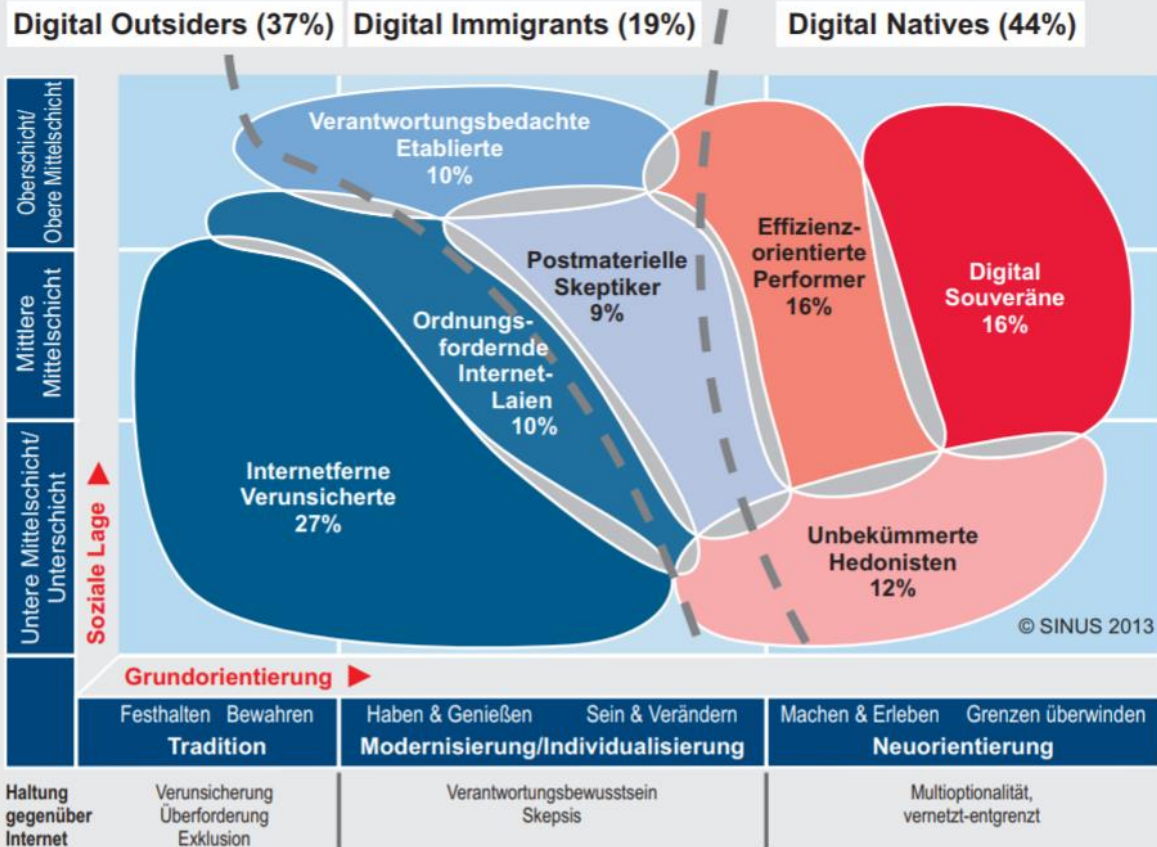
Digital Outsiders (37%)
Digital Immigrants (19%)
Digital Natives (44%)

Oberschicht/ Obere Mittelschicht
Mittlere Mittelschicht
Untere Mittelschicht/ Unterschicht
Soziale Lage

Verantwortungsbedachte Etablierte 10%

Postmaterielle Skeptiker 9%

Effizienzorientierte Performer 16%

Digital Souveräne 16%

Ordnungsfordernde Internet-Laien 10%

Internetferne Verunsicherte 27%

Unbekümmerte Hedonisten 12%

© SINUS 2013

Grundorientierung

| Festhalten Bewahren | Haben & Genießen Sein & Verändern | Machen & Erleben Grenzen überwinden |
|---|---|---|
| Tradition | Modernisierung/Individualisierung | Neuorientierung |

Haltung gegenüber Internet

| Verunsicherung Überforderung Exklusion | Verantwortungsbewusstsein Skepsis | Multioptionalität, vernetzt-entgrenzt |
|---|---|---|